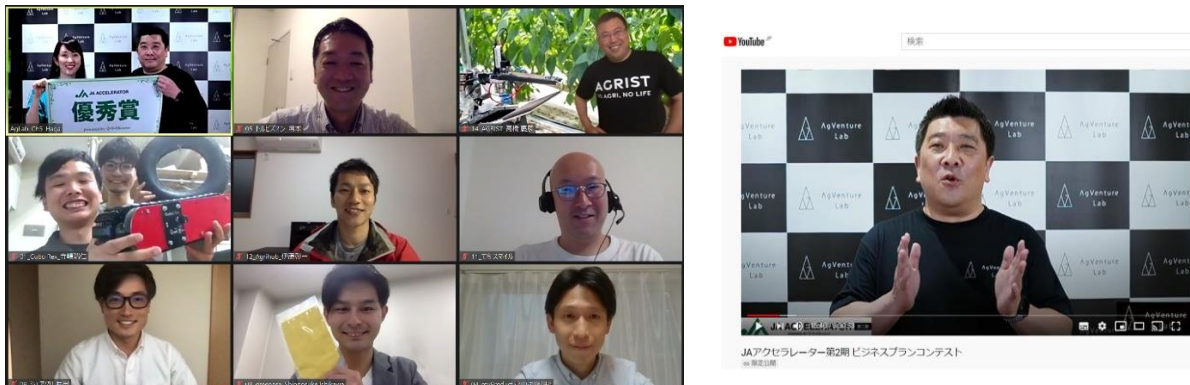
JA ACCELERATOR
優秀賞

AgVenture Lab

AgVenture Lab

AgVenture Lab

AgLab CHS Hada

05 まんだイン 高木

AGRIST
AGRI, NO LIFE

14 AGRIST 秦社 慶昭

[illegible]_Cubo Tex 寺林 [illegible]

12 Agrihub 伊藤 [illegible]

11 ITKスマイル

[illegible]

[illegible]

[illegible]

YouTube

検索

AgVenture Lab

AgVenture Lab

AgVenture Lab

AgVenture Lab

AgVenture Lab

AgVenture Lab

AgVenture Lab

AgVenture Lab

AgVenture Lab

AgVenture Lab

AgVenture Lab

JAアクセラレーター第2期 ビジネスプランコンテスト

限定公開